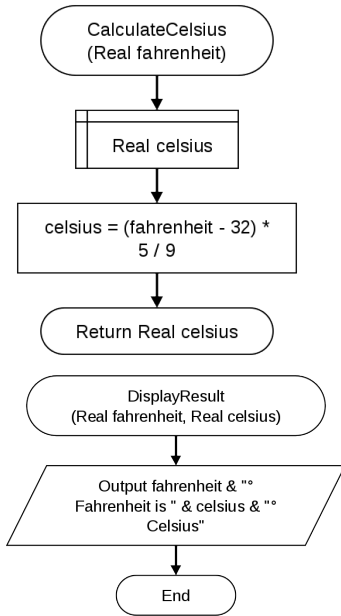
CalculateCelsius
(Real fahrenheit)

Real celsius

celsius = (fahrenheit - 32) * 5 / 9

Return Real celsius

DisplayResult
(Real fahrenheit, Real celsius)

Output fahrenheit & "° Fahrenheit is " & celsius & "° Celsius"

End